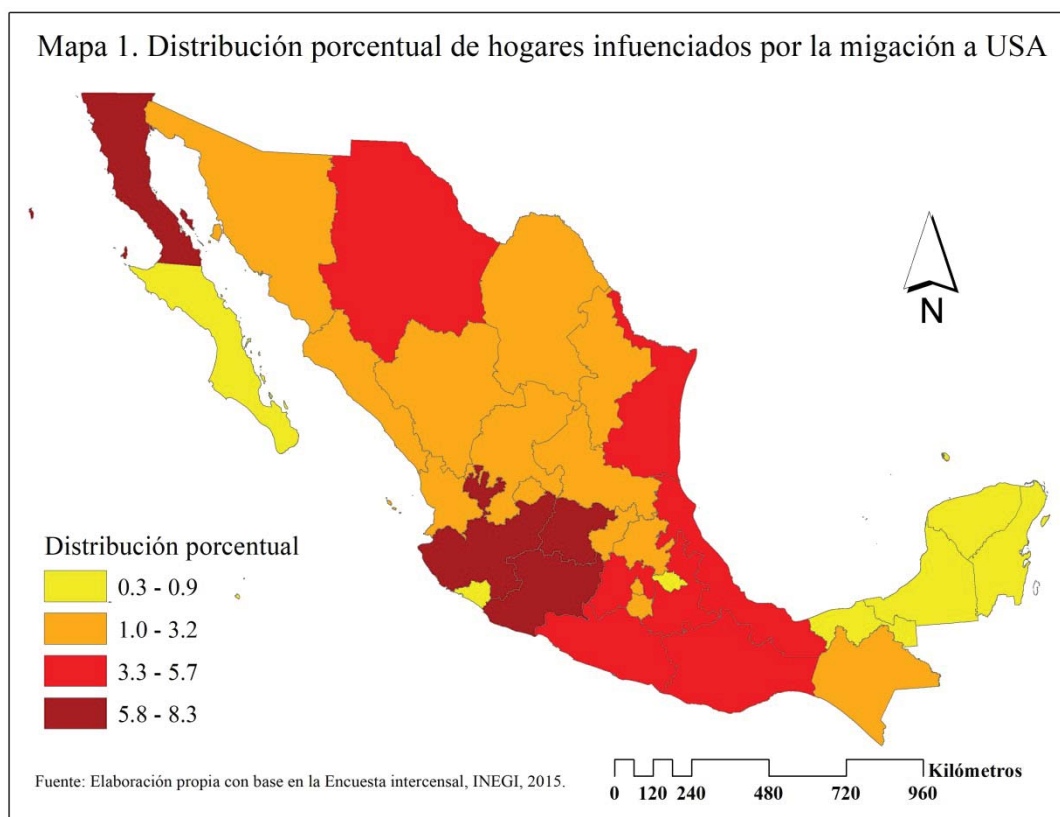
Mapa 1. Distribución porcentual de hogares infuenciados por la migación a USA

N

Distribución porcentual
0.3 - 0.9
1.0 - 3.2
3.3 - 5.7
5.8 - 8.3

Fuente: Elaboración propia con base en la Encuesta intercensal, INEGI, 2015.

Kilómetros
0 120 240 480 720 960